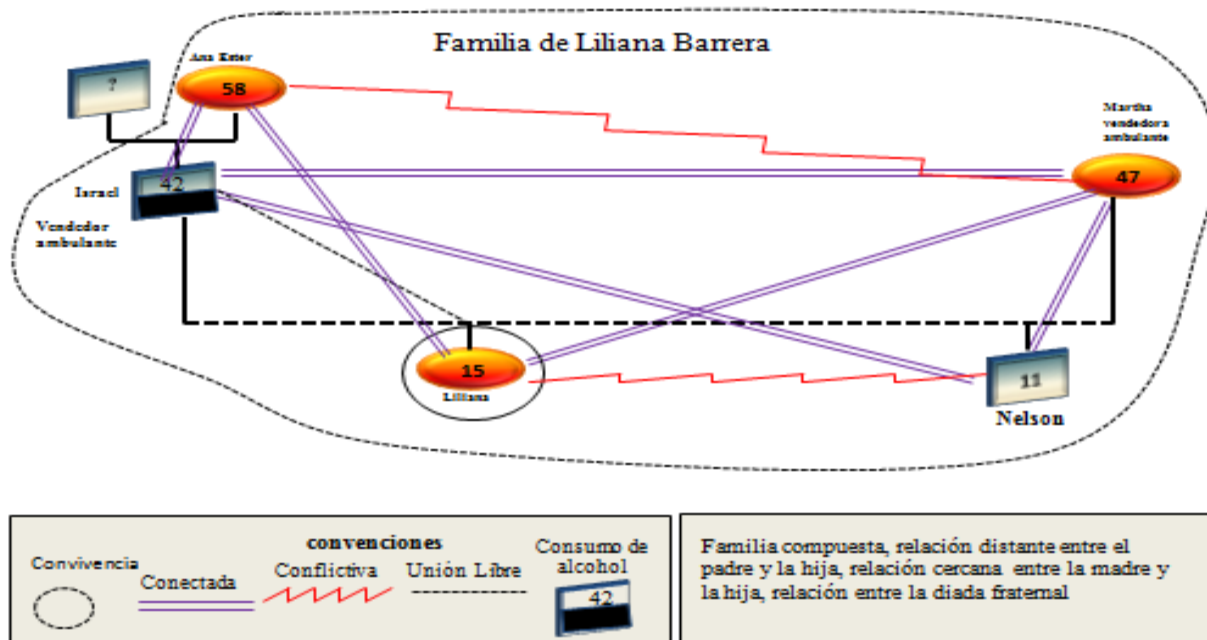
Familia de Liliana Barrera

?

Ana Ester
58

Martha vendedora ambulante
47

Israel
42
Vendedor ambulante

15
Liliana

11
Nelson

convenciones
Convivencia
Conectada
Conflictiva
Unión Libre
Consumo de alcohol
42

Familia compuesta, relación distante entre el padre y la hija, relación cercana entre la madre y la hija, relación entre la diada fraternal